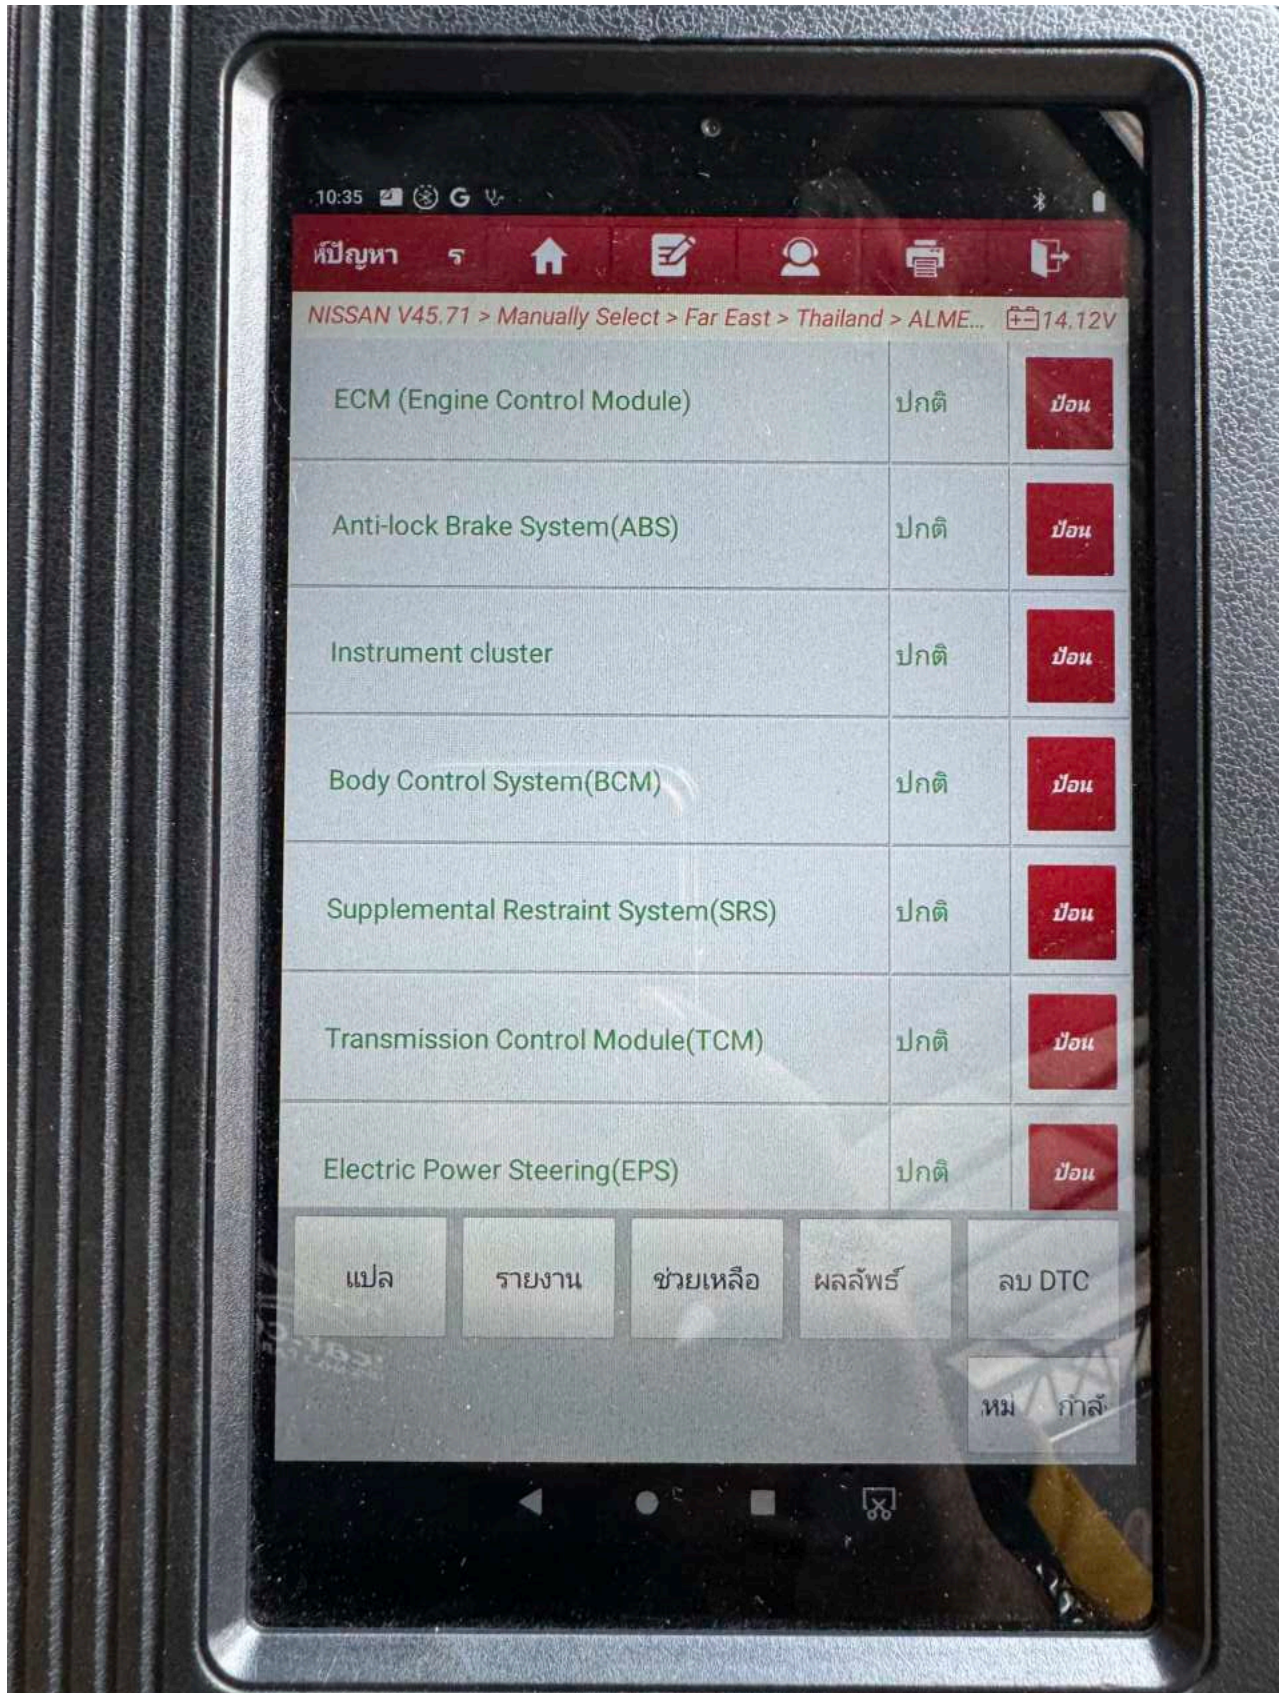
10:35

หัปัญหา ร

NISSAN V45.71 > Manually Select > Far East > Thailand > ALME... 14.12V

| | | |
|---|---|---|
| ECM (Engine Control Module) | ปกติ | ป้อน |
| Anti-lock Brake System(ABS) | ปกติ | ป้อน |
| Instrument cluster | ปกติ | ป้อน |
| Body Control System(BCM) | ปกติ | ป้อน |
| Supplemental Restraint System(SRS) | ปกติ | ป้อน |
| Transmission Control Module(TCM) | ปกติ | ป้อน |
| Electric Power Steering(EPS) | ปกติ | ป้อน |

แปล รายงาน ช่วยเหลือ ผลลัพธ์ ลบ DTC

หม่ กำลั